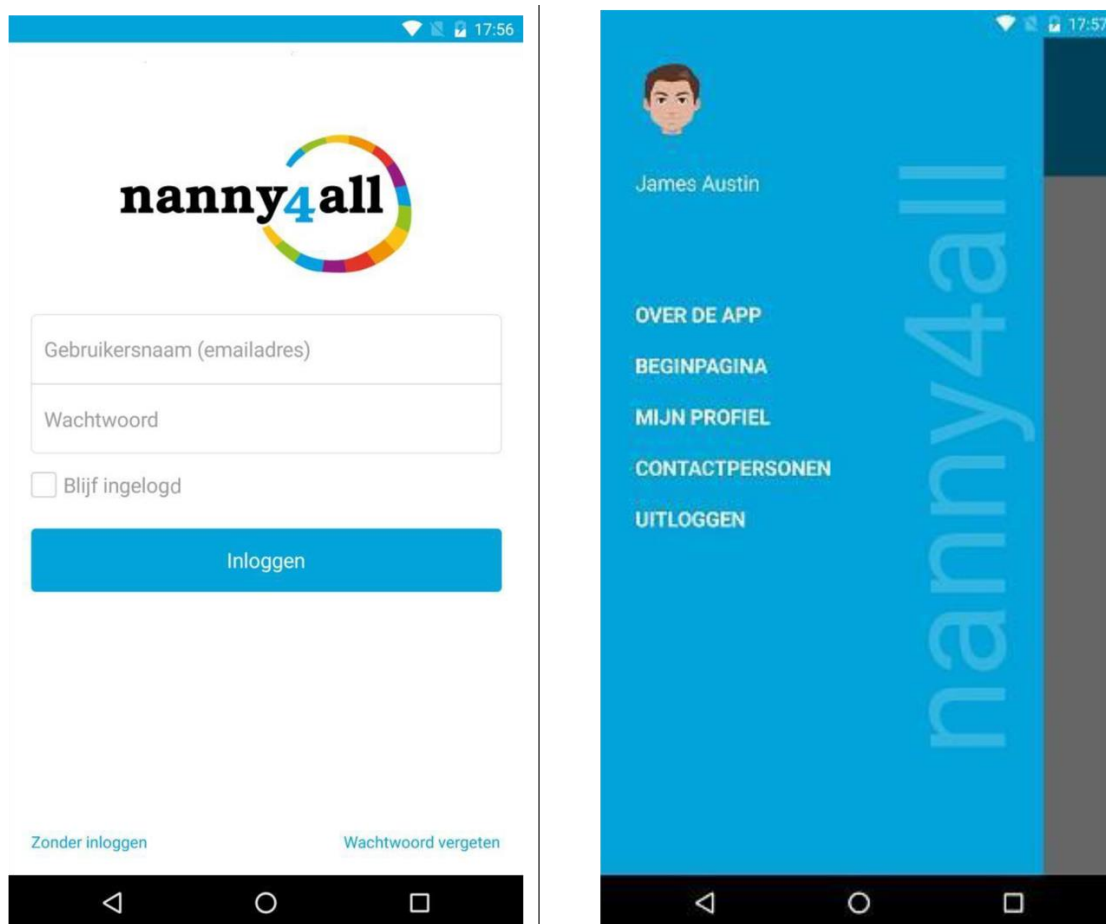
17:56

nanny4all

Gebruikersnaam (emailadres)

Wachtwoord

Blijf ingelogd

Inloggen

Zonder inloggen

Wachtwoord vergeten

17:57

James Austin

nanny4all

OVER DE APP

BEGINPAGINA

MIJN PROFIEL

CONTACTPERSONEN

UITLOGGEN